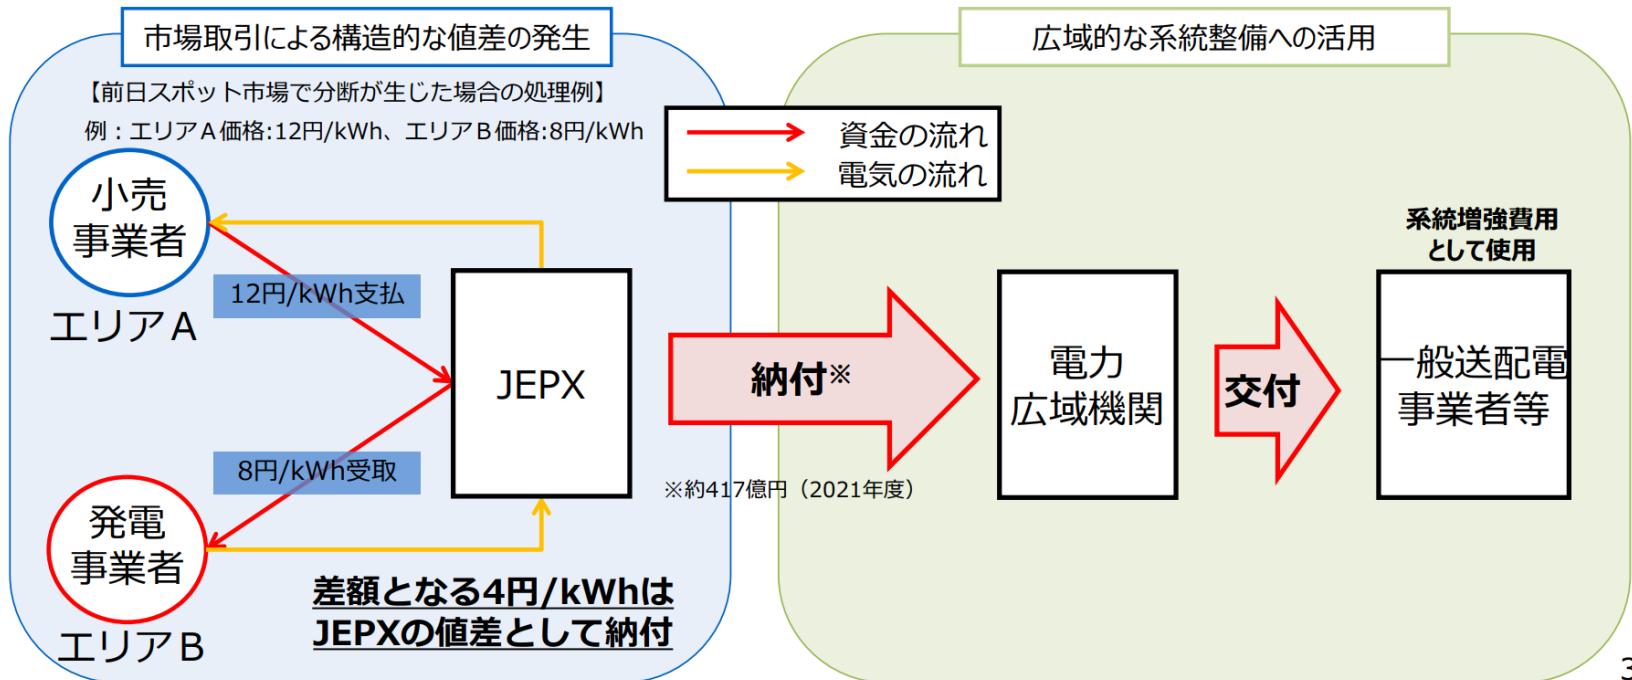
市場取引による構造的な値差の発生

【前日スポット市場で分断が生じた場合の処理例】
例：エリアＡ価格:12円/kWh、エリアＢ価格:8円/kWh

資金の流れ
電気の流れ

小売
事業者
エリアＡ

12円/kWh支払

JEPX

8円/kWh受取

発電
事業者
エリアＢ

差額となる4円/kWhは
JEPXの値差として納付

広域的な系統整備への活用

納付※

※約417億円（2021年度）

電力
広域機関

交付

系統増強費用
として使用

一般送配電
事業者等

3